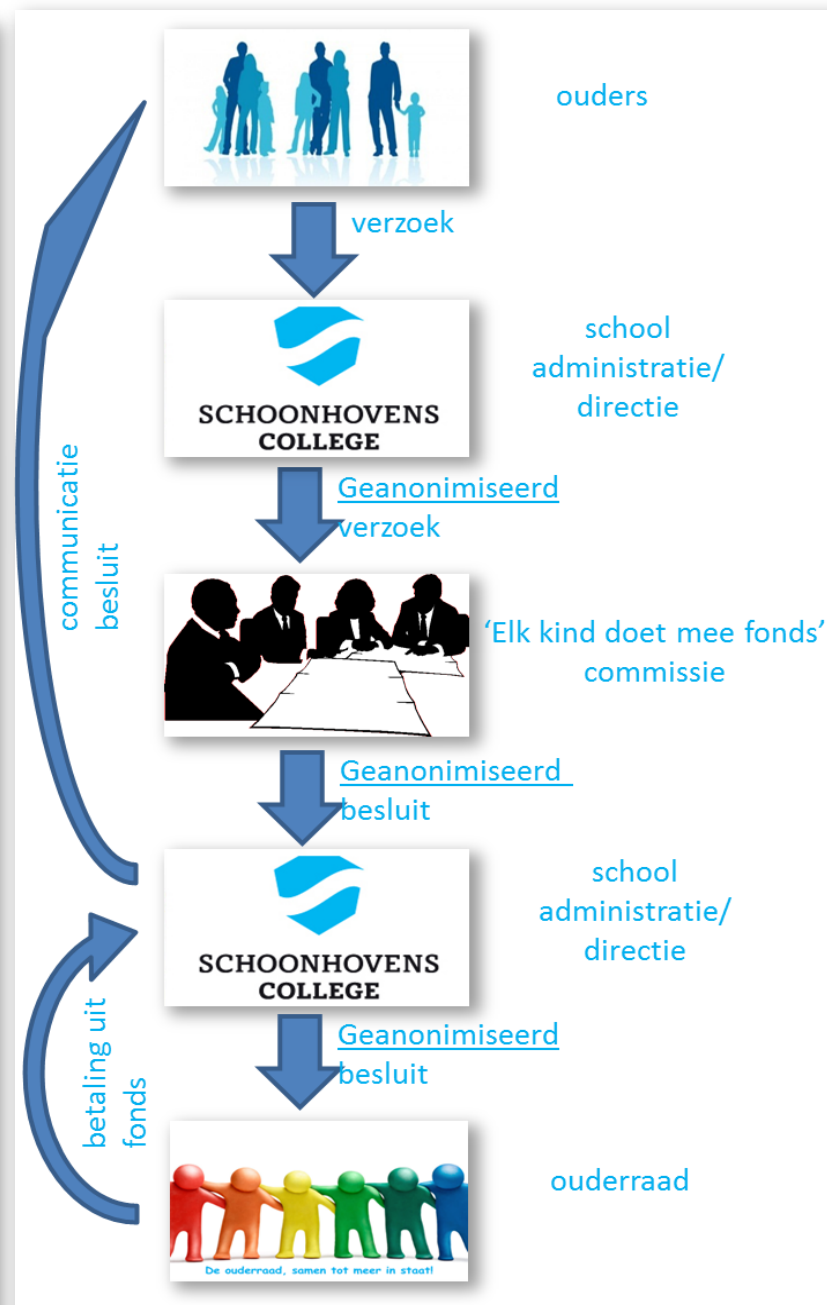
ouders

verzoek

SCHOONHOVENS COLLEGE

school administratie/ directie

Geanonimiseerd verzoek

'Elk kind doet mee fonds' commissie

Geanonimiseerd besluit

SCHOONHOVENS COLLEGE

school administratie/ directie

Geanonimiseerd besluit

De ouderraad, samen tot meer in staat!

ouderraad

communicatie besluit

betaling uit fonds